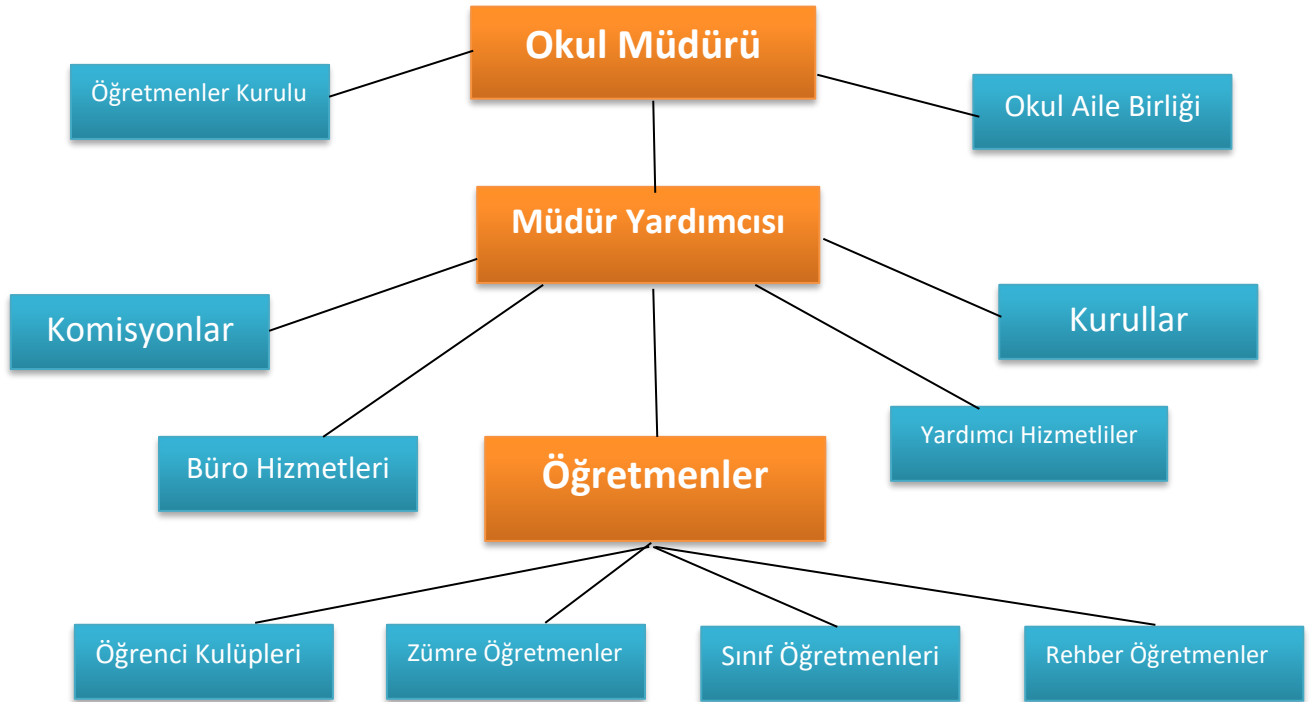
Okul Müdürü

Öğretmenler Kurulu

Okul Aile Birliği

Müdür Yardımcısı

Komisyonlar

Kurullar

Büro Hizmetleri

Öğretmenler

Yardımcı Hizmetliler

Öğrenci Kulüpleri

Zümre Öğretmenler

Sınıf Öğretmenleri

Rehber Öğretmenler